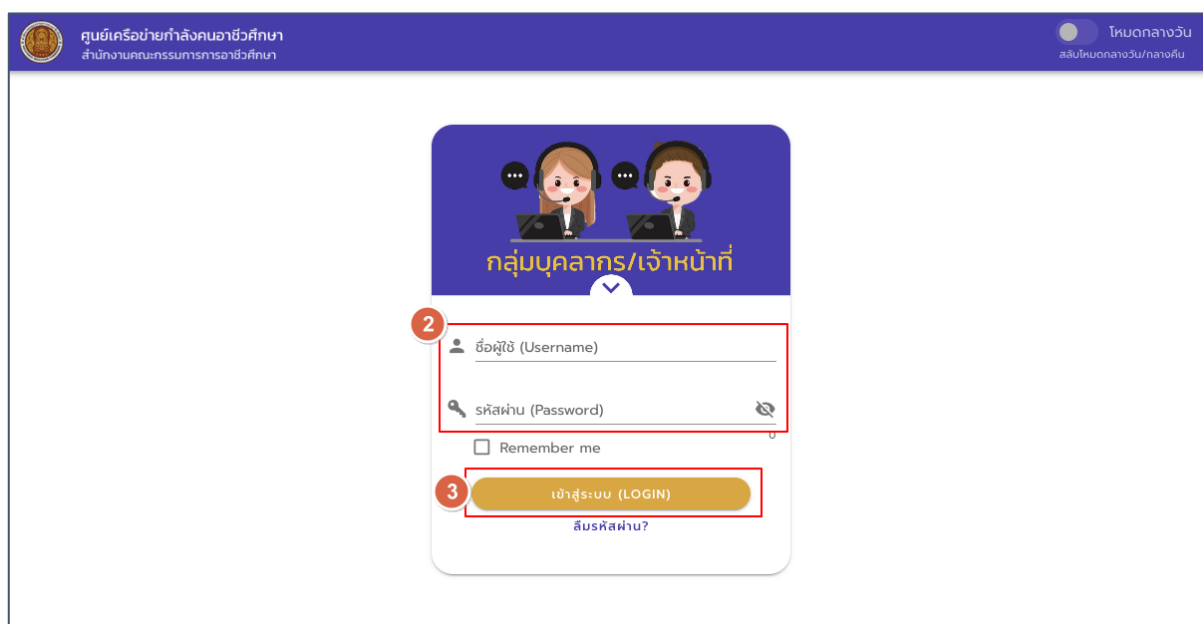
ศูนย์เครือข่ายกำลังคนอาชีวศึกษา
สำนักงานคณะกรรมการการอาชีวศึกษา

โหมดกลางวัน
สลับโหมดกลางวัน/กลางคืน

กลุ่มบุคลากร/เจ้าหน้าที่

2

ชื่อผู้ใช้ (Username)

รหัสผ่าน (Password)

0

Remember me

3

เข้าสู่ระบบ (LOGIN)

ลืมรหัสผ่าน?